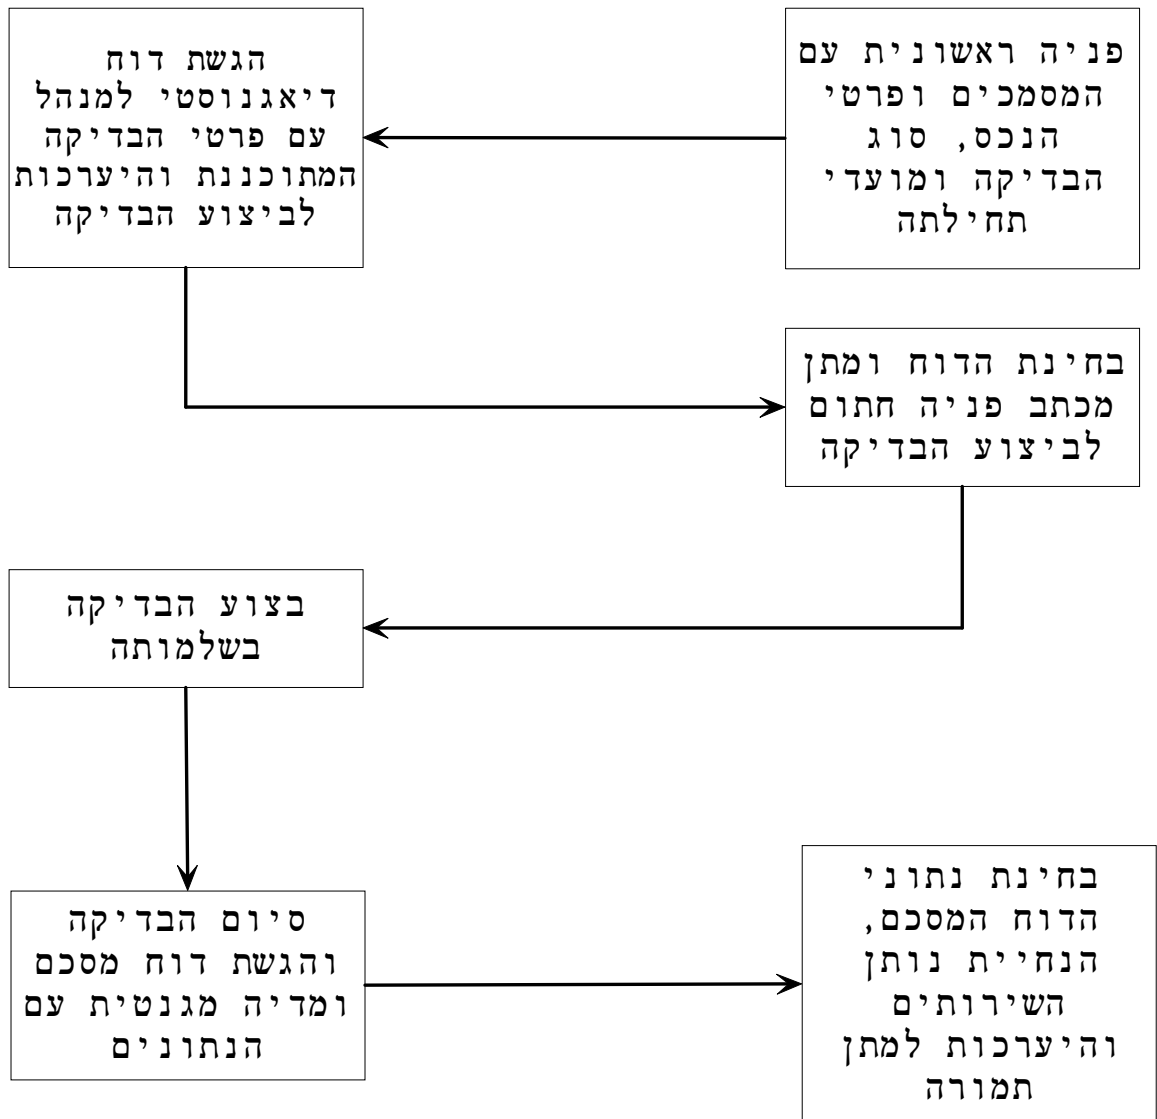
פניה ראשונית עם המסמכים ופרטי הנכס, סוג הבדיקה ומועדי תחילתה

הגשת דוח דיאגנוסטי למנהל עם פרטי הבדיקה המתוכננת והיערכות לביצוע הבדיקה

בחינת הדוח ומתן מכתב פניה חתום לביצוע הבדיקה

בצוע הבדיקה בשלמותה

סיום הבדיקה והגשת דוח מסכם ומדיה מגנטית עם הנתונים

בחינת נתוני הדוח המסכם, הנחיית נותן השירותים והיערכות למתן תמורה